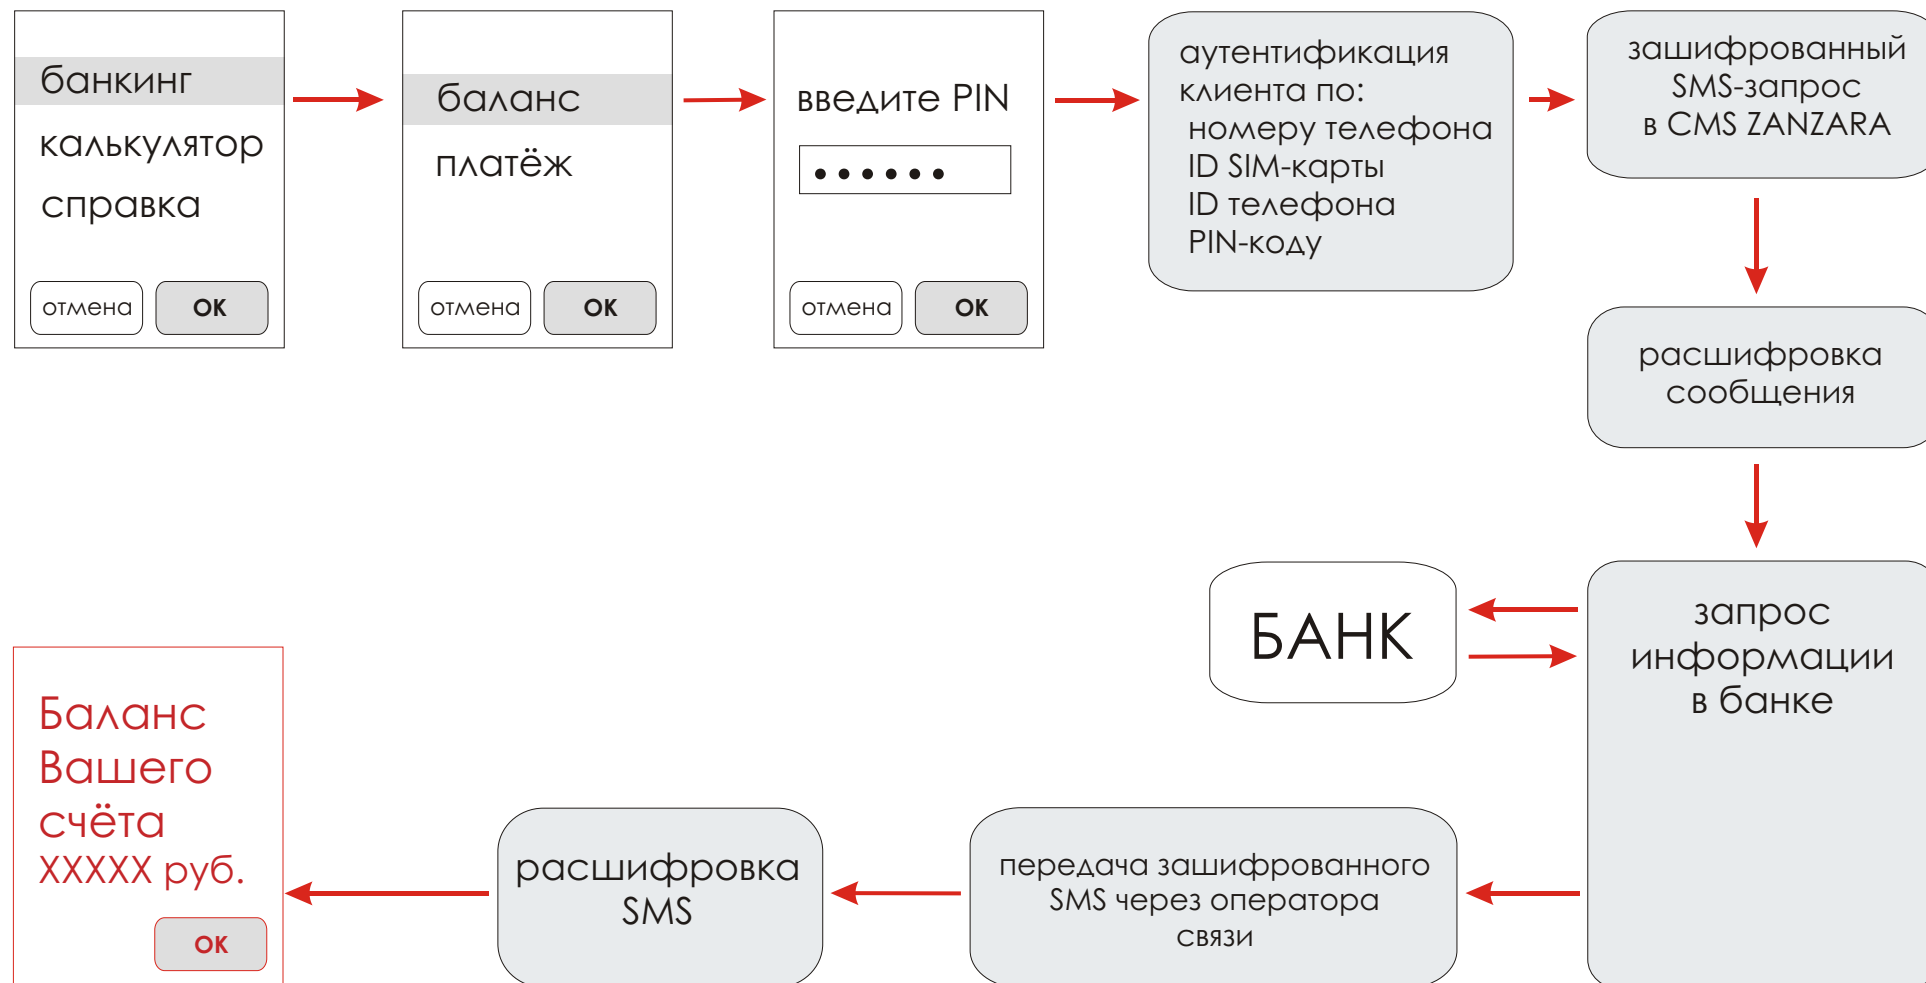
банкинг
калькулятор
справка
отмена
OK

баланс
платёж
отмена
OK

введите PIN
••••••
отмена
OK

аутентификация клиента по:
номеру телефона
ID SIM-карты
ID телефона
PIN-коду

зашифрованный SMS-запрос в CMS ZANZARA

расшифровка сообщения

запрос информации в банке

БАНК

передача зашифрованного SMS через оператора связи

расшифровка SMS

Баланс Вашего счёта XXXXX руб.
OK